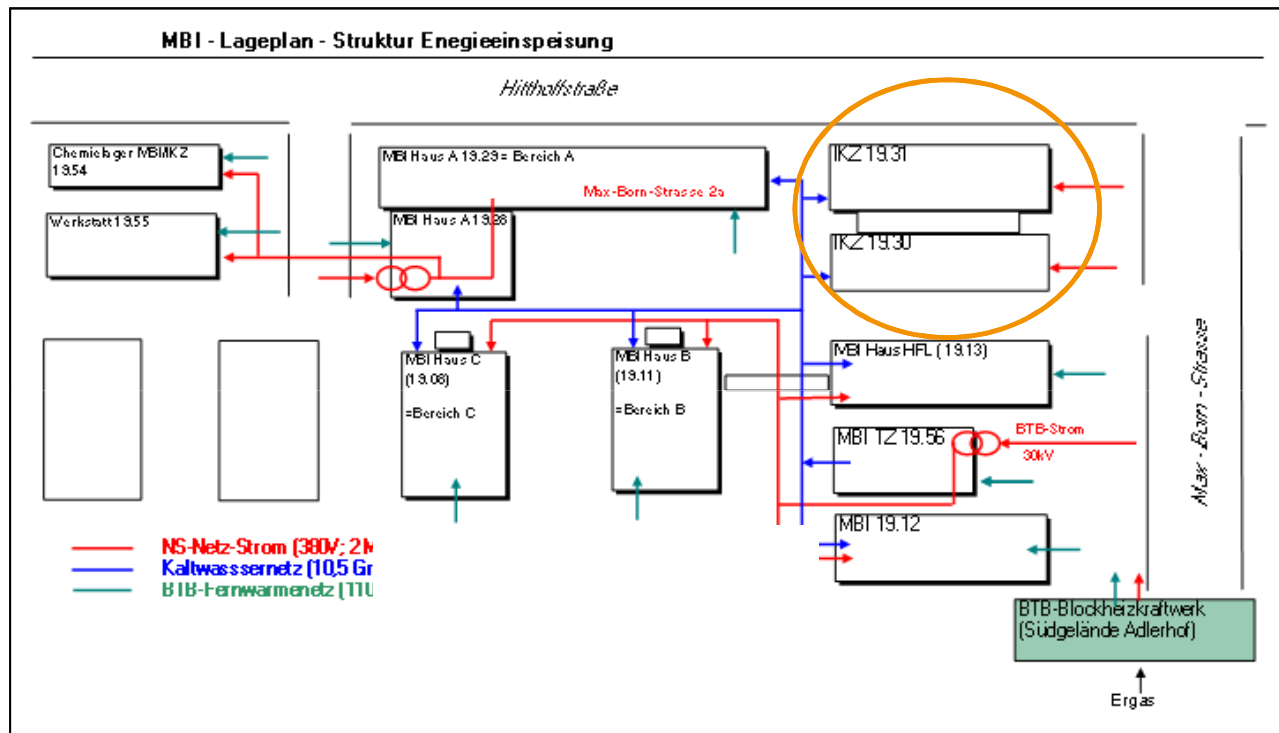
MBI - Lageplan - Struktur Enegieeinspeisung

Hitthoffstraße

Chemielager MBMKZ 19.54

Werkstatt 19.55

MBI Haus A 19.29 = Bereich A

Max-Born-Strasse 2a

MBI Haus A 19.28

IKZ 19.31

IKZ 19.30

MBI Haus C (19.08)

=Bereich C

MBI Haus B (19.11)

=Bereich B

MBI Haus HFL (19.13)

MBI TZ 19.56

BTB-Strom

30kV

MBI 19.12

Max - Born - Strasse

NS-Netz-Strom (380V; 2 M

Kaltwassernetz (10,5 Gr

BTB-Fernwärmenetz (110

BTB-Blockheizkraftwerk (Südgelände Adlerhof)

Ergas